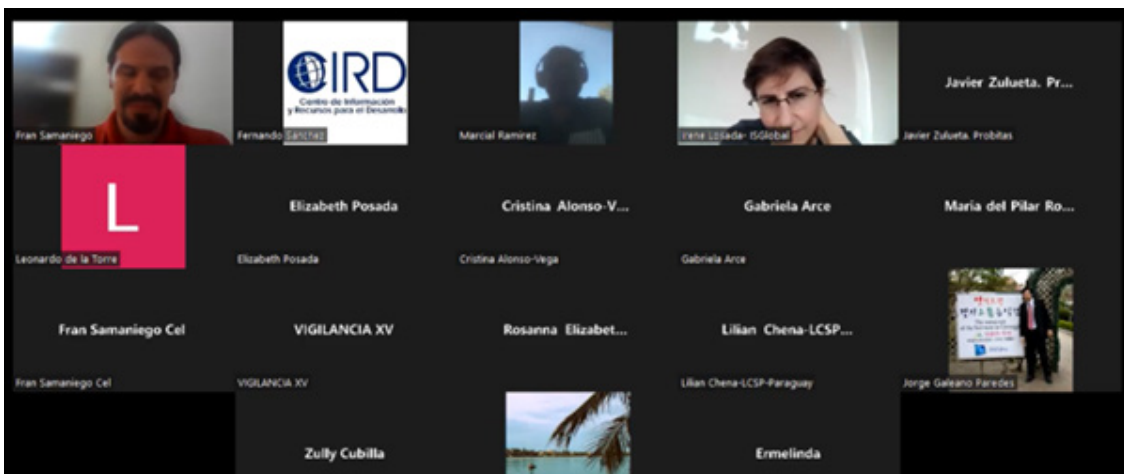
Fran Samaniego

CIRD
Centro de Información y Recursos para el Desarrollo
Fernando Sanchez

Marcial Ramirez

Irene Losada- ISGlobal

Javier Zulueta. Pr...
Javier Zulueta. Probitas

L
Leonardo de la Torre

Elizabeth Posada
Elizabeth Posada

Cristina Alonso-V...
Cristina Alonso-Vega

Gabriela Arce
Gabriela Arce

Maria del Pilar Ro...

Fran Samaniego Cel
Fran Samaniego Cel

VIGILANCIA XV
VIGILANCIA XV

Rosanna Elizabet...

Lilian Chena-LCSP...
Lilian Chena-LCSP-Paraguay

Jorge Galeano Paredes

Zully Cubilla

Ermelinda